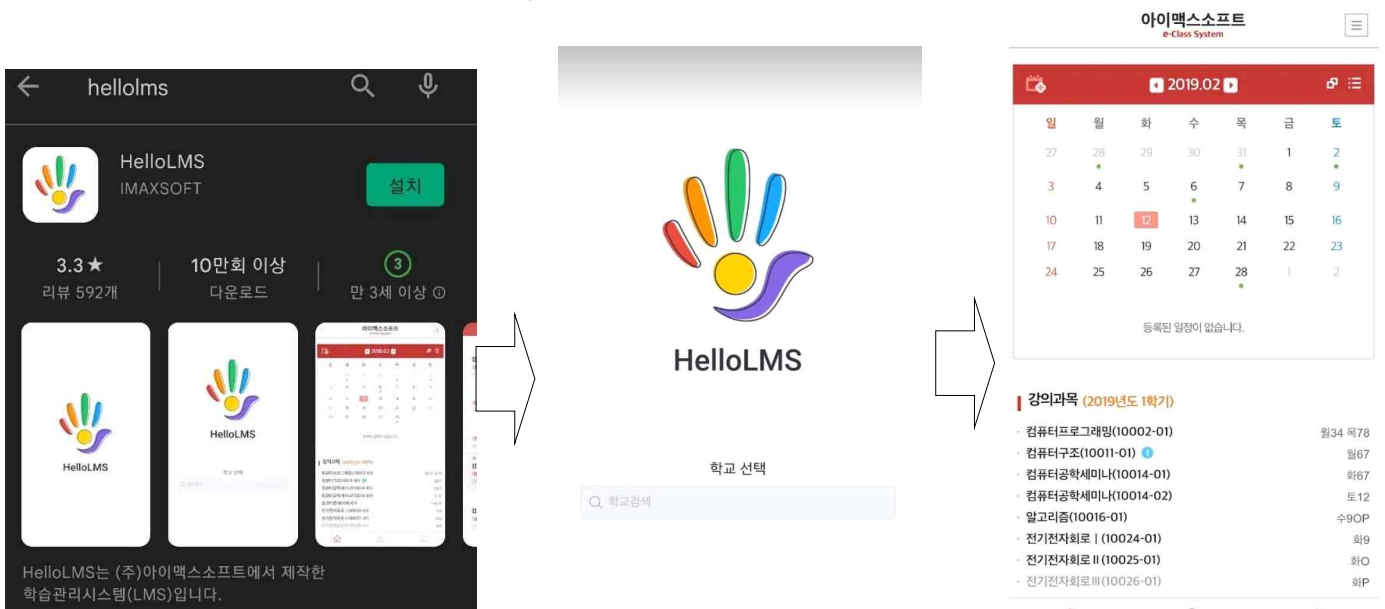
hellolms

HelloLMS
IMAXSOFT

설치

3.3★
리뷰 592개

10만회 이상
다운로드

3
만 3세 이상 ⓘ

HelloLMS

HelloLMS

HelloLMS는 (주)아이맥스소프트에서 제작한 학습관리시스템(LMS)입니다.

HelloLMS

학교 선택

학교검색

아이맥스소프트
e-Class System

2019.02

| 일 | 월 | 화 | 수 | 목 | 금 | 토 |
|---|---|---|---|---|---|---|
| 27 | 28 | 29 | 30 | 31 | 1 | 2 |
| 3 | 4 | 5 | 6 | 7 | 8 | 9 |
| 10 | 11 | 12 | 13 | 14 | 15 | 16 |
| 17 | 18 | 19 | 20 | 21 | 22 | 23 |
| 24 | 25 | 26 | 27 | 28 | 1 | 2 |

등록된 일정이 없습니다.

강의과목 (2019년도 1학기)

컴퓨터프로그래밍(10002-01) 월34 목78
컴퓨터구조(10011-01) 월67
컴퓨터공학세미나(10014-01) 화67
컴퓨터공학세미나(10014-02) 토12
알고리즘(10016-01) 수9OP
전기전자회로 I (10024-01) 화9
전기전자회로 II (10025-01) 화O
전기전자회로 III (10026-01) 화P